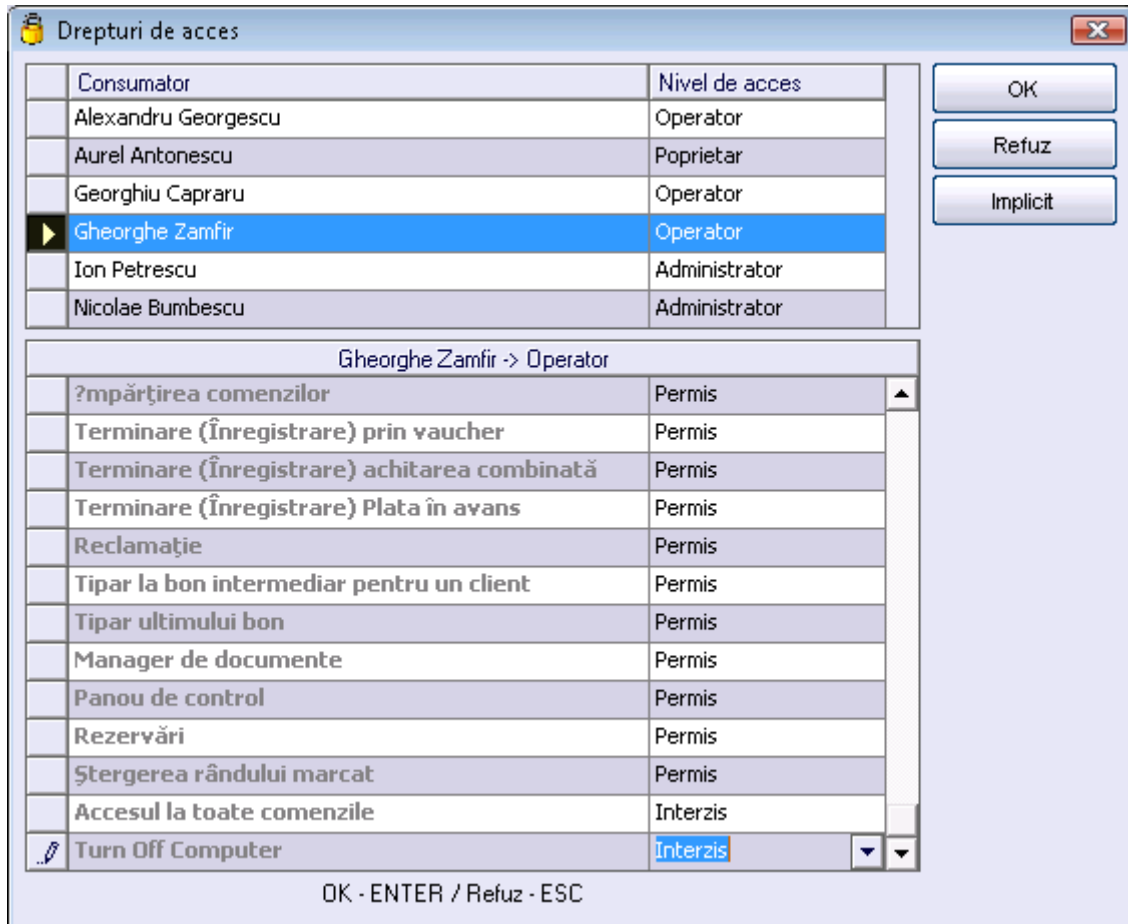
Drepturi de acces

| Consumator | Nivel de acces |
|---|---|
| Alexandru Georgescu | Operator |
| Aurel Antonescu | Poprietar |
| Georghiu Capraru | Operator |
| Gheorghe Zamfir | Operator |
| Ion Petrescu | Administrator |
| Nicolae Bumbescu | Administrator |

OK
Refuz
Implicit

Gheorghe Zamfir -> Operator

| | |
|---|---|
| ?mpărţirea comenzilor | Permis |
| Terminare (Înregistrare) prin vaucher | Permis |
| Terminare (Înregistrare) achitarea combinată | Permis |
| Terminare (Înregistrare) Plata în avans | Permis |
| Reclamaţie | Permis |
| Tipar la bon intermediar pentru un client | Permis |
| Tipar ultimului bon | Permis |
| Manager de documente | Permis |
| Panou de control | Permis |
| Rezervări | Permis |
| Ştergerea rândului marcat | Permis |
| Accesul la toate comenzile | Interzis |
| Turn Off Computer | Interzis |

OK - ENTER / Refuz - ESC